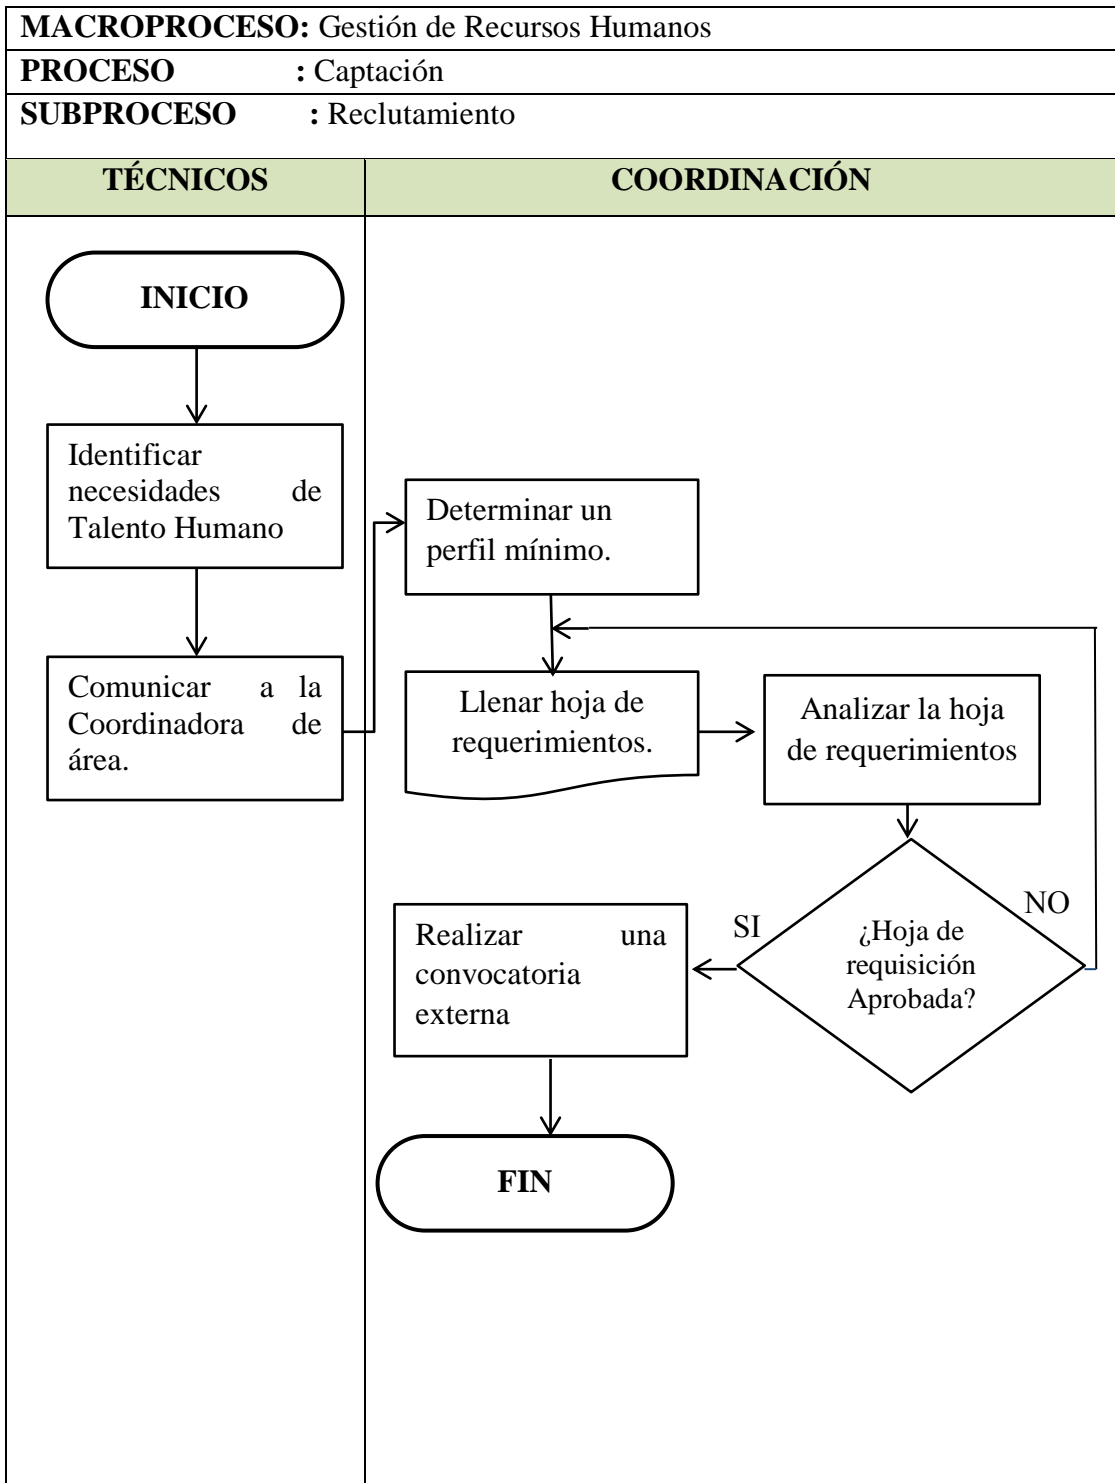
**MACROPROCESO:** Gestión de Recursos Humanos
**PROCESO** : Captación
**SUBPROCESO** : Reclutamiento

| TÉCNICOS | COORDINACIÓN |
|---|---|

INICIO

Identificar necesidades de Talento Humano

Comunicar a la Coordinadora de área.

Determinar un perfil mínimo.

Llenar hoja de requerimientos.

Analizar la hoja de requerimientos

¿Hoja de requisición Aprobada?

NO

SI

Realizar una convocatoria externa

FIN